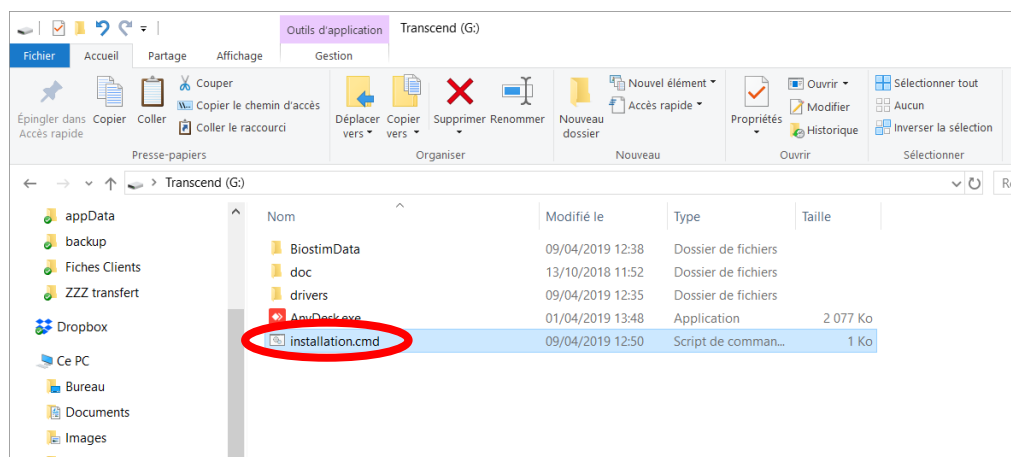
Outils d'application Transcend (G:)

Fichier Accueil Partage Affichage Gestion

Épingler dans Accès rapide
Copier
Coller
Couper
Copier le chemin d'accès
Coller le raccourci
Presse-papiers

Déplacer vers
Copier vers
Supprimer
Renommer
Organiser

Nouveau dossier
Nouvel élément
Accès rapide
Nouveau

Propriétés
Ouvrir
Modifier
Historique
Ouvrir

Sélectionner tout
Aucun
Inverser la sélection
Sélectionner

Transcend (G:)

appData
backup
Fiches Clients
ZZZ transfert
Dropbox
Ce PC
Bureau
Documents
Images

| Nom | Modifié le | Type | Taille |
|---|---|---|---|
| BiostimData | 09/04/2019 12:38 | Dossier de fichiers | |
| doc | 13/10/2018 11:52 | Dossier de fichiers | |
| drivers | 09/04/2019 12:35 | Dossier de fichiers | |
| AnyDesk.exe | 01/04/2019 13:48 | Application | 2 077 Ko |
| installation.cmd | 09/04/2019 12:50 | Script de comman... | 1 Ko |